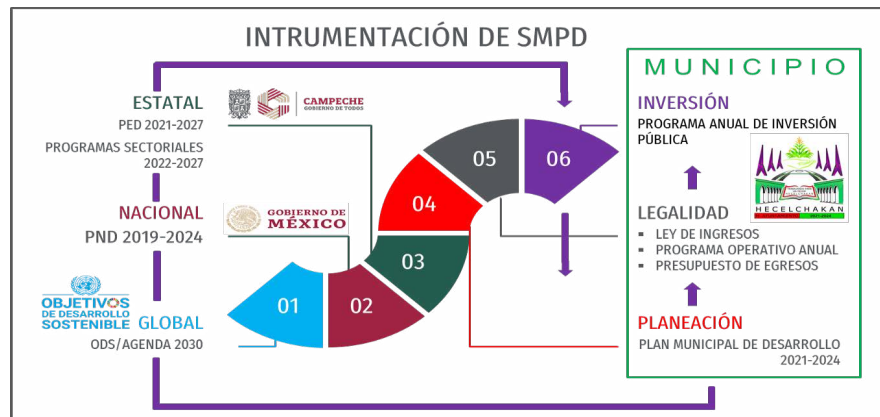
INTRUMENTACIÓN DE SMPD

ESTATAL
CAMPECHE
GOBIERNO DE TODOS
PED 2021-2027
PROGRAMAS SECTORIALES 2022-2027

NACIONAL
GOBIERNO DE MÉXICO
PND 2019-2024

OBJETIVOS DE DESARROLLO SOSTENIBLE
GLOBAL
ODS/AGENDA 2030

01
02
03
04
05
06

MUNICIPIO
INVERSIÓN
PROGRAMA ANUAL DE INVERSIÓN PÚBLICA
HECELCHAKAN

LEGALIDAD
▪ LEY DE INGRESOS
▪ PROGRAMA OPERATIVO ANUAL
▪ PRESUPUESTO DE EGRESOS

PLANEACIÓN
PLAN MUNICIPAL DE DESARROLLO 2021-2024